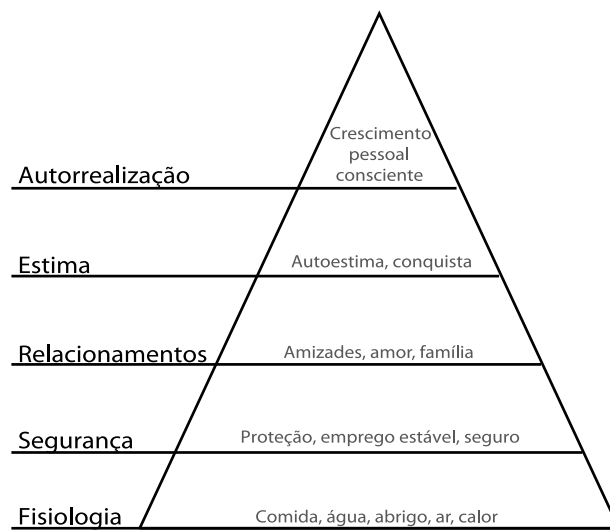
Crescimento pessoal consciente
Autorrealização

Estima
Autoestima, conquista

Relacionamentos
Amizades, amor, família

Segurança
Proteção, emprego estável, seguro

Fisiologia
Comida, água, abrigo, ar, calor